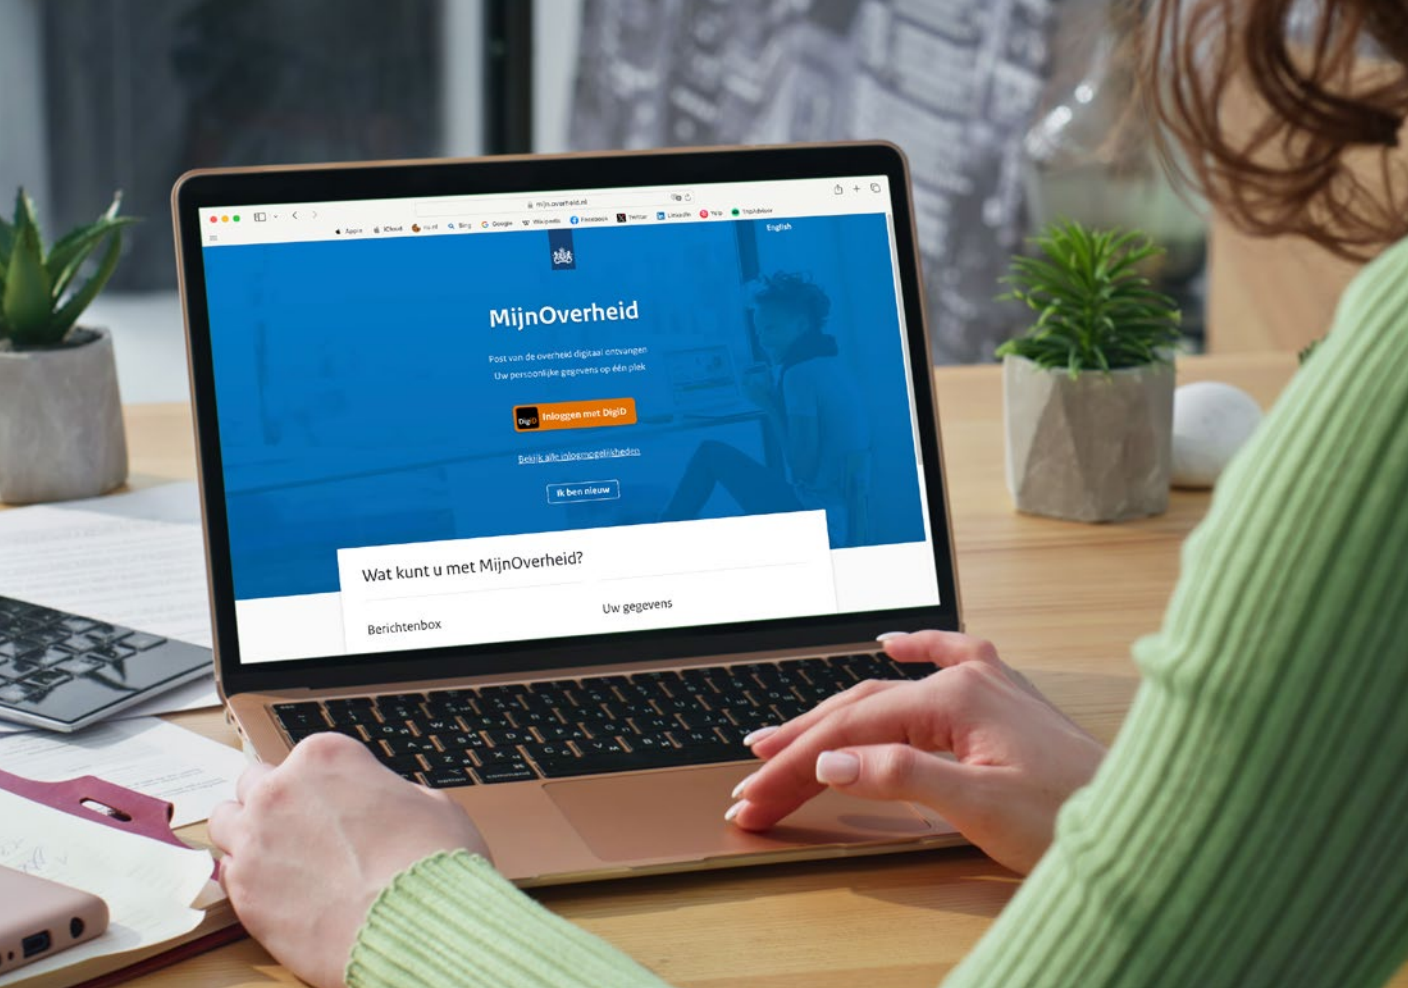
mijn.overheid.nl

Apple iCloud nu.nl Bing Google Wikipedia Facebook Twitter LinkedIn Yelp TripAdvisor

English

MijnOverheid

Post van de overheid digitaal ontvangen
Uw persoonlijke gegevens op één plek

DigiD Inloggen met DigiD

Bekijk alle inlogmogelijkheden

Ik ben nieuw

Wat kunt u met MijnOverheid?

Berichtenbox

Uw gegevens